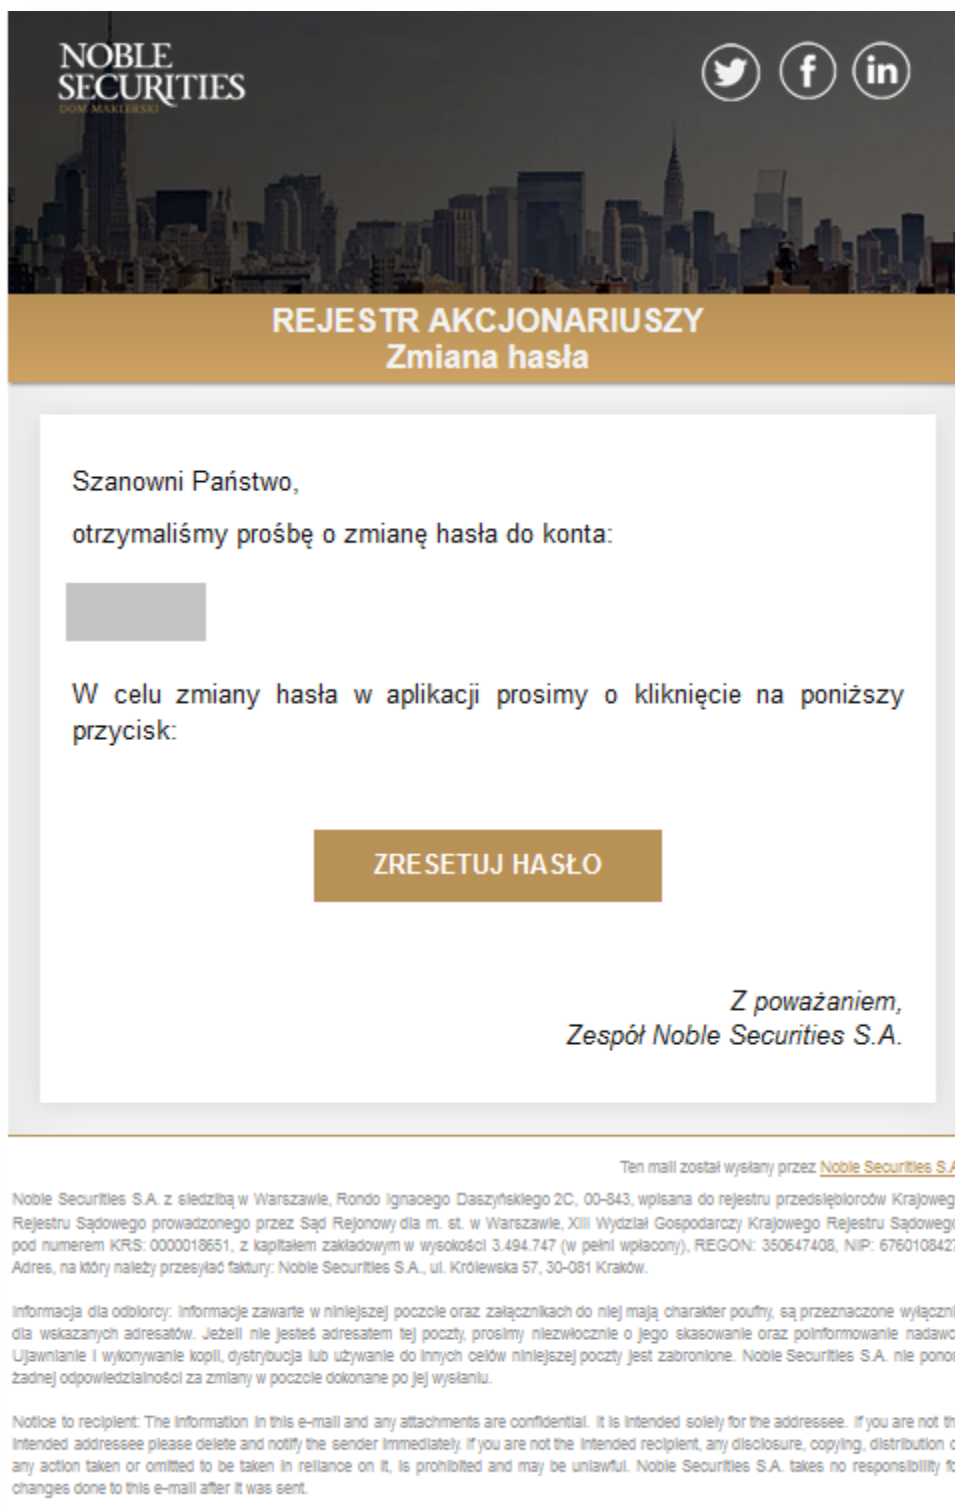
NOBLE SECURITIES
DOM MAKLERSKI

REJESTR AKCJONARIUSZY
Zmiana hasła

Szanowni Państwo,

otrzymaliśmy prośbę o zmianę hasła do konta:

W celu zmiany hasła w aplikacji prosimy o kliknięcie na poniższy przycisk:

ZRESETUJ HASŁO

Z poważaniem,
Zespół Noble Securities S.A.

Ten mail został wysłany przez Noble Securities S.A

Noble Securities S.A. z siedzibą w Warszawie, Rondo Ignacego Daszyńskiego 2C, 00-843, wpisana do rejestru przedsiębiorców Krajoweg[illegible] Rejestru Sądowego prowadzonego przez Sąd Rejonowy dla m. st. w Warszawie, XIII Wydział Gospodarczy Krajowego Rejestru Sądoweg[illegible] pod numerem KRS: 0000018651, z kapitałem zakładowym w wysokości 3.494.747 (w pełni wpłacony), REGON: 350647408, NIP: 676010842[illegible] Adres, na który należy przesyłać faktury: Noble Securities S.A., ul. Królewska 57, 30-081 Kraków.

Informacja dla odbiorcy: Informacje zawarte w niniejszej poczcie oraz załącznikach do niej mają charakter poufny, są przeznaczone wyłączni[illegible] dla wskazanych adresatów. Jeżeli nie jesteś adresatem tej poczty, prosimy niezwłocznie o jego skasowanie oraz poinformowanie nadaw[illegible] Ujawnianie i wykonywanie kopii, dystrybucja lub używanie do innych celów niniejszej poczty jest zabronione. Noble Securities S.A. nie pono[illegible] żadnej odpowiedzialności za zmiany w poczcie dokonane po jej wysłaniu.

Notice to recipient: The information in this e-mail and any attachments are confidential. It is intended solely for the addressee. If you are not th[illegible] intended addressee please delete and notify the sender immediately. If you are not the intended recipient, any disclosure, copying, distribution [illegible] any action taken or omitted to be taken in reliance on it, is prohibited and may be unlawful. Noble Securities S.A. takes no responsibility f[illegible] changes done to this e-mail after it was sent.